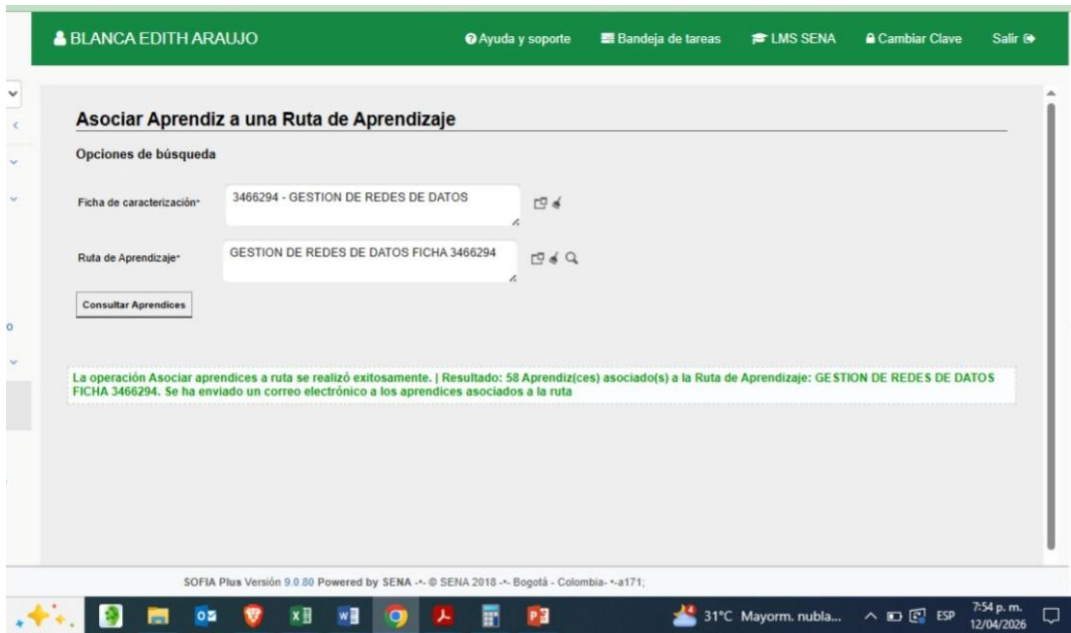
BLANCA EDITH ARAUJO

Ayuda y soporte   Bandeja de tareas   LMS SENA   Cambiar Clave   Salir

Asociar Aprendiz a una Ruta de Aprendizaje

Opciones de búsqueda

Ficha de caracterización* 3466294 - GESTION DE REDES DE DATOS

Ruta de Aprendizaje* GESTION DE REDES DE DATOS FICHA 3466294

Consultar Aprendices

La operación Asociar aprendices a ruta se realizó exitosamente. | Resultado: 58 Aprendiz(ces) asociado(s) a la Ruta de Aprendizaje: GESTION DE REDES DE DATOS FICHA 3466294. Se ha enviado un correo electrónico a los aprendices asociados a la ruta

SOFIA Plus Versión 9.0.80 Powered by SENA -*- © SENA 2018 -*- Bogotá - Colombia- *-a171;

31°C Mayorm. nubla...   ESP   7:54 p. m. 12/04/2026